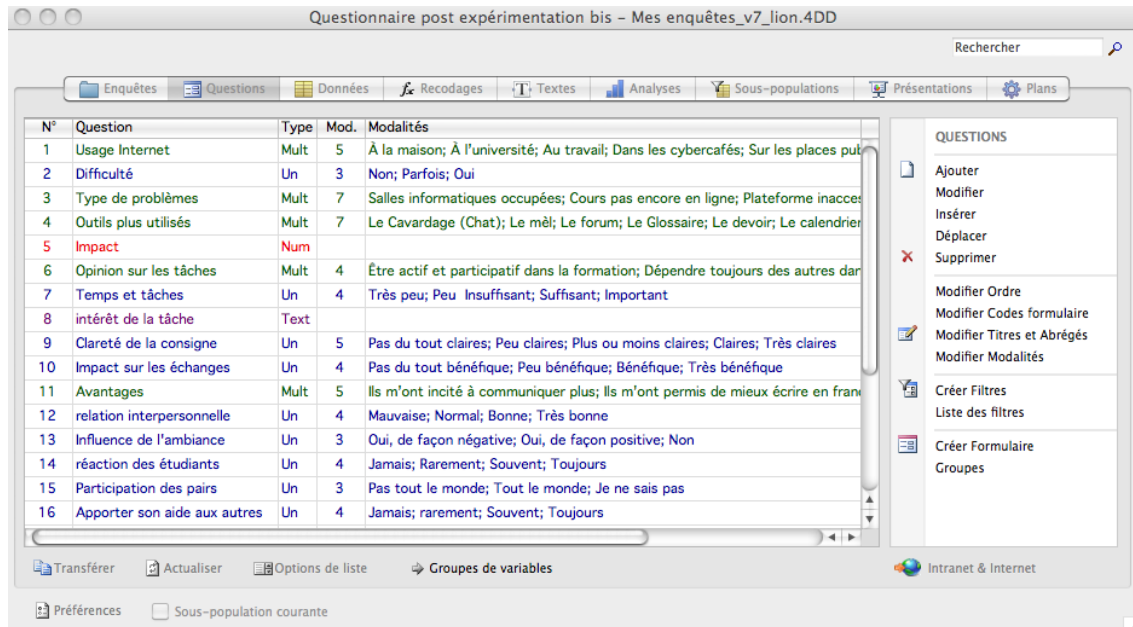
Questionnaire post expérimentation bis – Mes enquêtes_v7_lion.4DD

Rechercher

Enquêtes | Questions | Données | Recodages | Textes | Analyses | Sous-populations | Présentations | Plans

| N° | Question | Type | Mod. | Modalités |
|---|---|---|---|---|
| 1 | Usage Internet | Mult | 5 | À la maison; À l'université; Au travail; Dans les cybercafés; Sur les places pub |
| 2 | Difficulté | Un | 3 | Non; Parfois; Oui |
| 3 | Type de problèmes | Mult | 7 | Salles informatiques occupées; Cours pas encore en ligne; Plateforme inacces |
| 4 | Outils plus utilisés | Mult | 7 | Le Cavardage (Chat); Le mèl; Le forum; Le Glossaire; Le devoir; Le calendrier |
| 5 | Impact | Num | | |
| 6 | Opinion sur les tâches | Mult | 4 | Être actif et participatif dans la formation; Dépendre toujours des autres dar |
| 7 | Temps et tâches | Un | 4 | Très peu; Peu Insuffisant; Suffisant; Important |
| 8 | intérêt de la tâche | Text | | |
| 9 | Clareté de la consigne | Un | 5 | Pas du tout claires; Peu claires; Plus ou moins claires; Claires; Très claires |
| 10 | Impact sur les échanges | Un | 4 | Pas du tout bénéfique; Peu bénéfique; Bénéfique; Très bénéfique |
| 11 | Avantages | Mult | 5 | Ils m'ont incité à communiquer plus; Ils m'ont permis de mieux écrire en fran |
| 12 | relation interpersonnelle | Un | 4 | Mauvaise; Normal; Bonne; Très bonne |
| 13 | Influence de l'ambiance | Un | 3 | Oui, de façon négative; Oui, de façon positive; Non |
| 14 | réaction des étudiants | Un | 4 | Jamais; Rarement; Souvent; Toujours |
| 15 | Participation des pairs | Un | 3 | Pas tout le monde; Tout le monde; Je ne sais pas |
| 16 | Apporter son aide aux autres | Un | 4 | Jamais; rarement; Souvent; Toujours |

QUESTIONS
Ajouter
Modifier
Insérer
Déplacer
Supprimer
Modifier Ordre
Modifier Codes formulaire
Modifier Titres et Abrégés
Modifier Modalités
Créer Filtres
Liste des filtres
Créer Formulaire
Groupes

Transférer | Actualiser | Options de liste | Groupes de variables | Intranet & Internet

Préférences | Sous-population courante